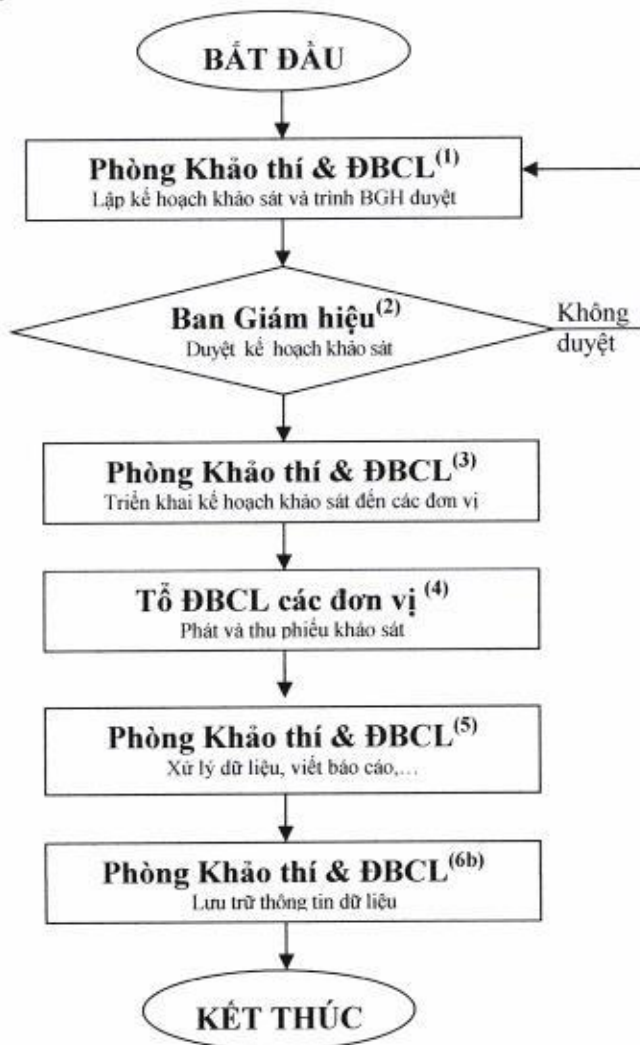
BẮT ĐẦU

Phòng Khảo thí & ĐBCL$^{(1)}$
Lập kế hoạch khảo sát và trình BGH duyệt

Ban Giám hiệu$^{(2)}$
Duyệt kế hoạch khảo sát

Không duyệt

Phòng Khảo thí & ĐBCL$^{(3)}$
Triển khai kế hoạch khảo sát đến các đơn vị

Tổ ĐBCL các đơn vị $^{(4)}$
Phát và thu phiếu khảo sát

Phòng Khảo thí & ĐBCL$^{(5)}$
Xử lý dữ liệu, viết báo cáo,...

Phòng Khảo thí & ĐBCL$^{(6b)}$
Lưu trữ thông tin dữ liệu

KẾT THÚC